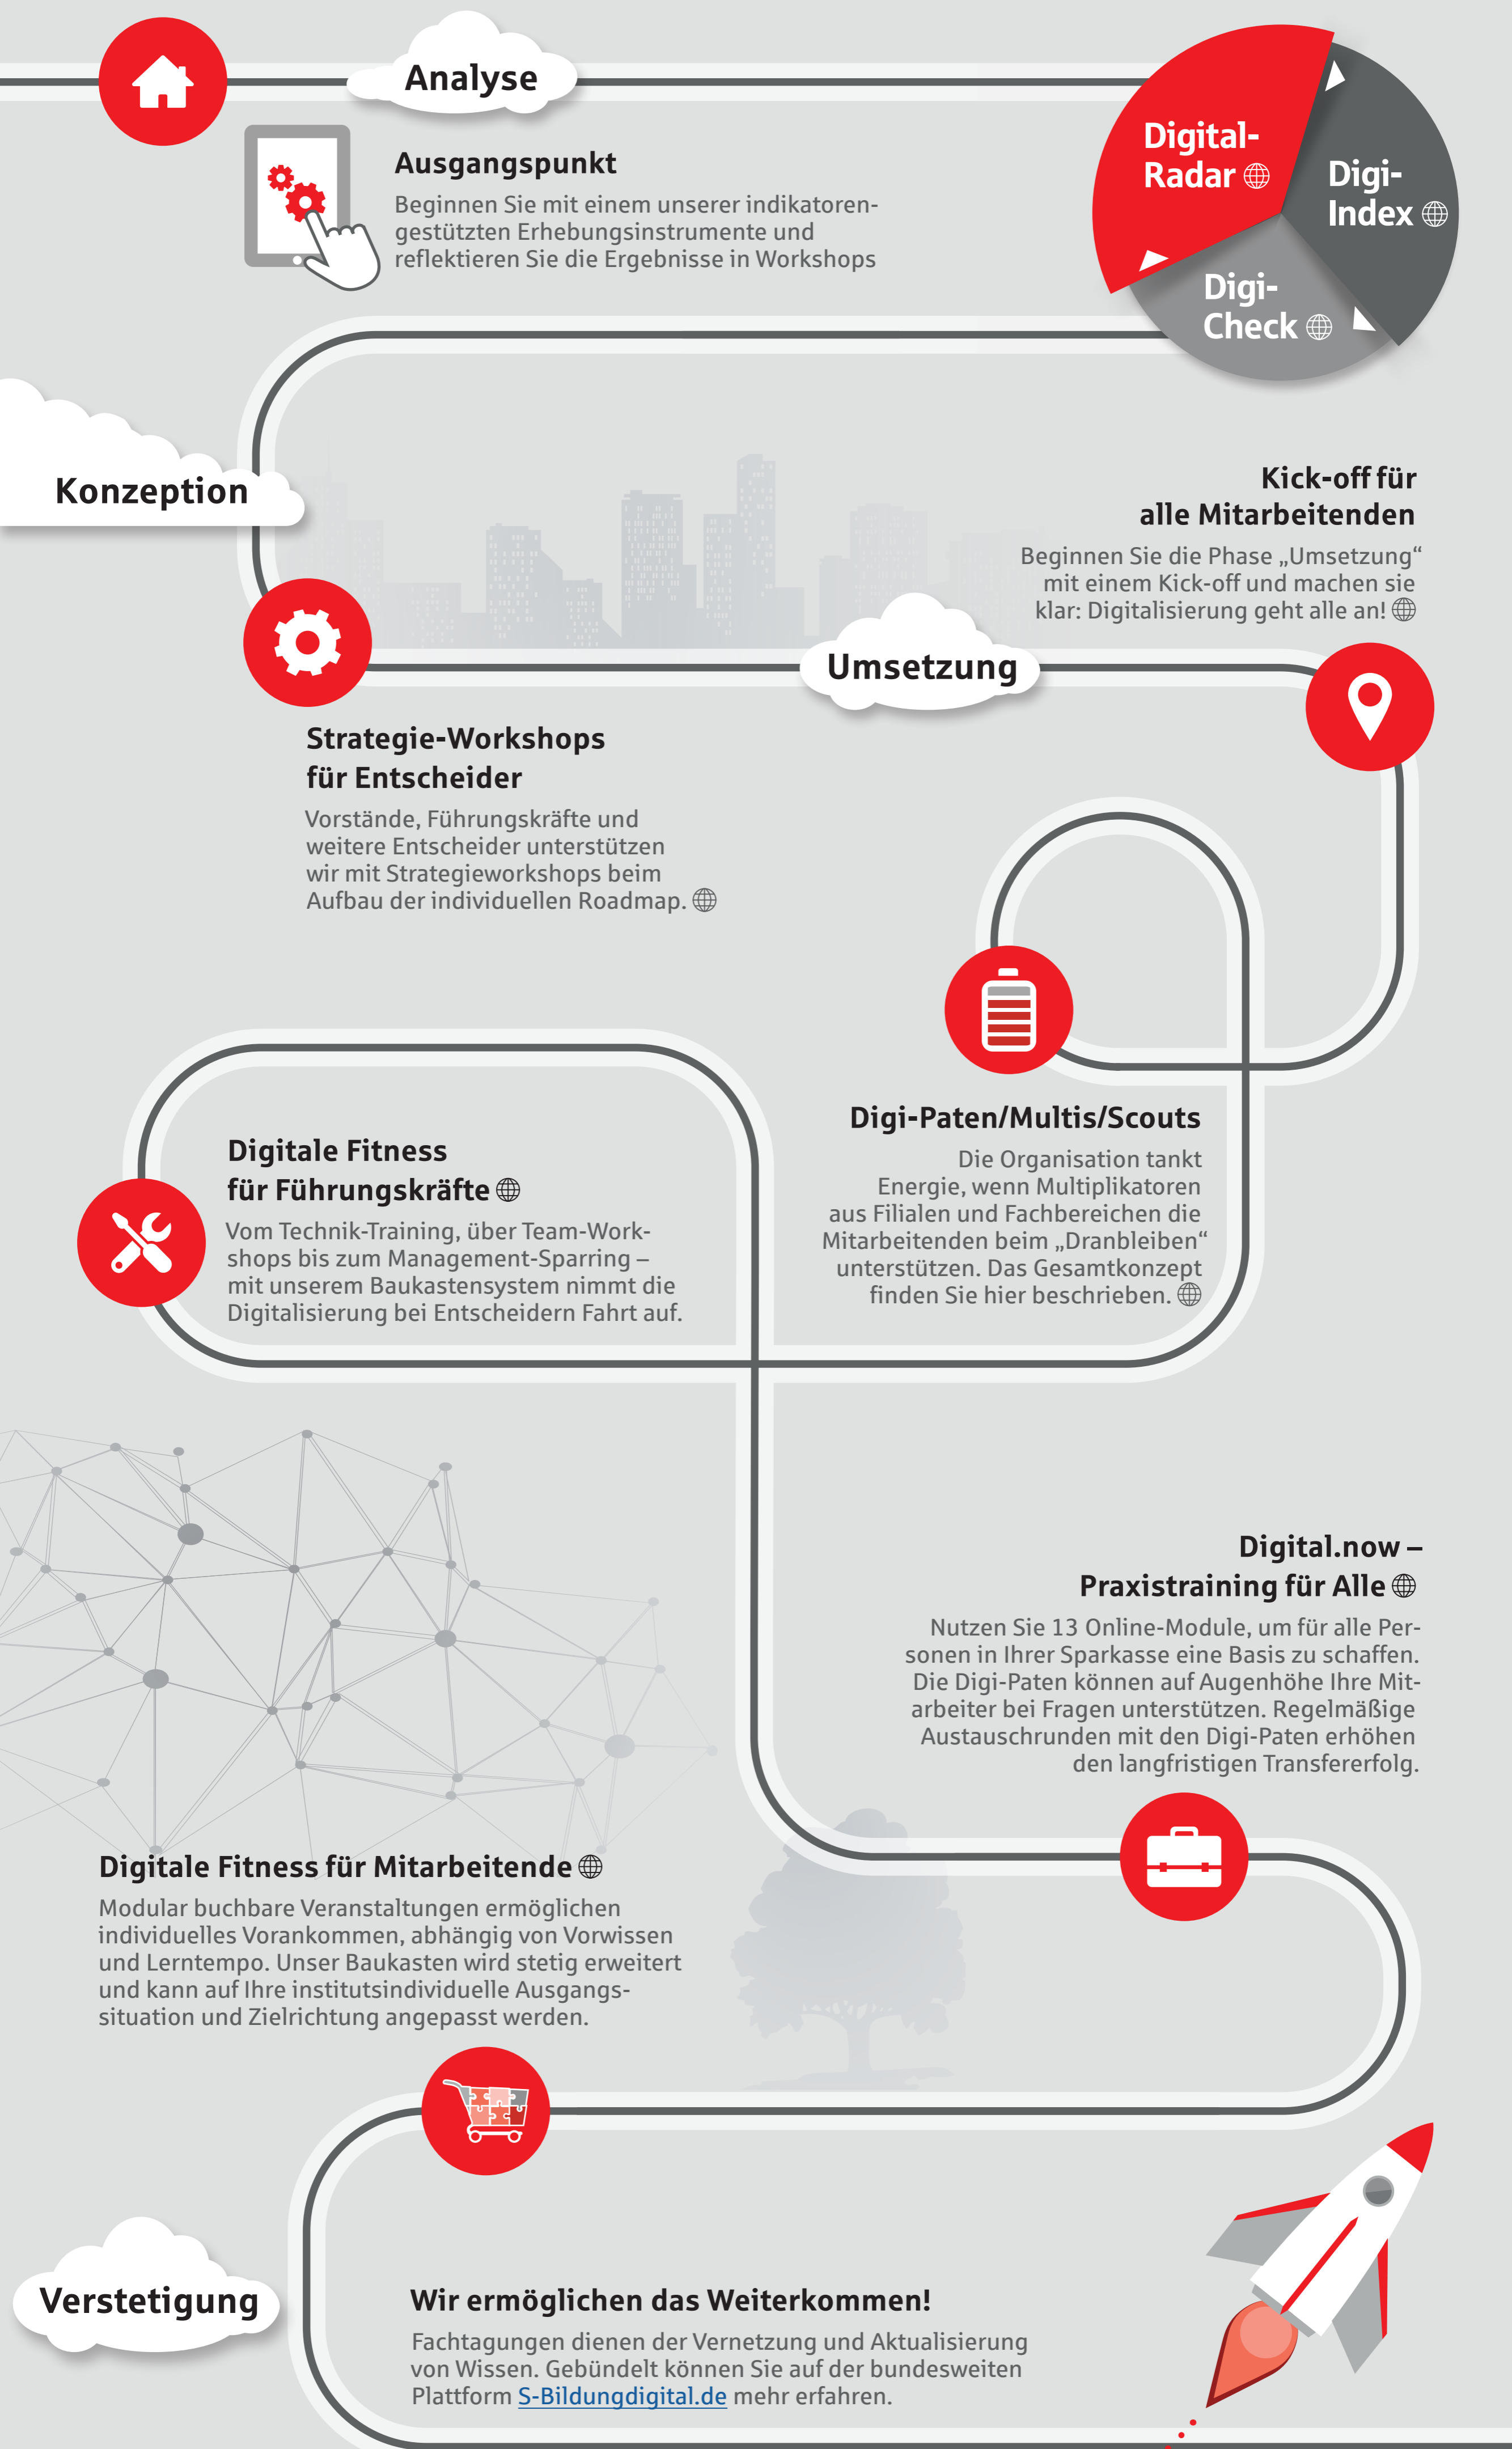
Analyse

Ausgangspunkt
Beginnen Sie mit einem unserer indikatorengestützten Erhebungsinstrumente und reflektieren Sie die Ergebnisse in Workshops

Digital-Radar

Digi-Index

Digi-Check

Konzeption

Kick-off für alle Mitarbeitenden
Beginnen Sie die Phase „Umsetzung" mit einem Kick-off und machen sie klar: Digitalisierung geht alle an!

Umsetzung

Strategie-Workshops für Entscheider
Vorstände, Führungskräfte und weitere Entscheider unterstützen wir mit Strategieworkshops beim Aufbau der individuellen Roadmap.

Digi-Paten/Multis/Scouts
Die Organisation tankt Energie, wenn Multiplikatoren aus Filialen und Fachbereichen die Mitarbeitenden beim „Dranbleiben" unterstützen. Das Gesamtkonzept finden Sie hier beschrieben.

Digitale Fitness für Führungskräfte
Vom Technik-Training, über Team-Workshops bis zum Management-Sparring – mit unserem Baukastensystem nimmt die Digitalisierung bei Entscheidern Fahrt auf.

Digital.now – Praxistraining für Alle
Nutzen Sie 13 Online-Module, um für alle Personen in Ihrer Sparkasse eine Basis zu schaffen. Die Digi-Paten können auf Augenhöhe Ihre Mitarbeiter bei Fragen unterstützen. Regelmäßige Austauschrunden mit den Digi-Paten erhöhen den langfristigen Transfererfolg.

Digitale Fitness für Mitarbeitende
Modular buchbare Veranstaltungen ermöglichen individuelles Vorankommen, abhängig von Vorwissen und Lerntempo. Unser Baukasten wird stetig erweitert und kann auf Ihre institutsindividuelle Ausgangssituation und Zielrichtung angepasst werden.

Verstetigung

Wir ermöglichen das Weiterkommen!
Fachtagungen dienen der Vernetzung und Aktualisierung von Wissen. Gebündelt können Sie auf der bundesweiten Plattform S-Bildungdigital.de mehr erfahren.